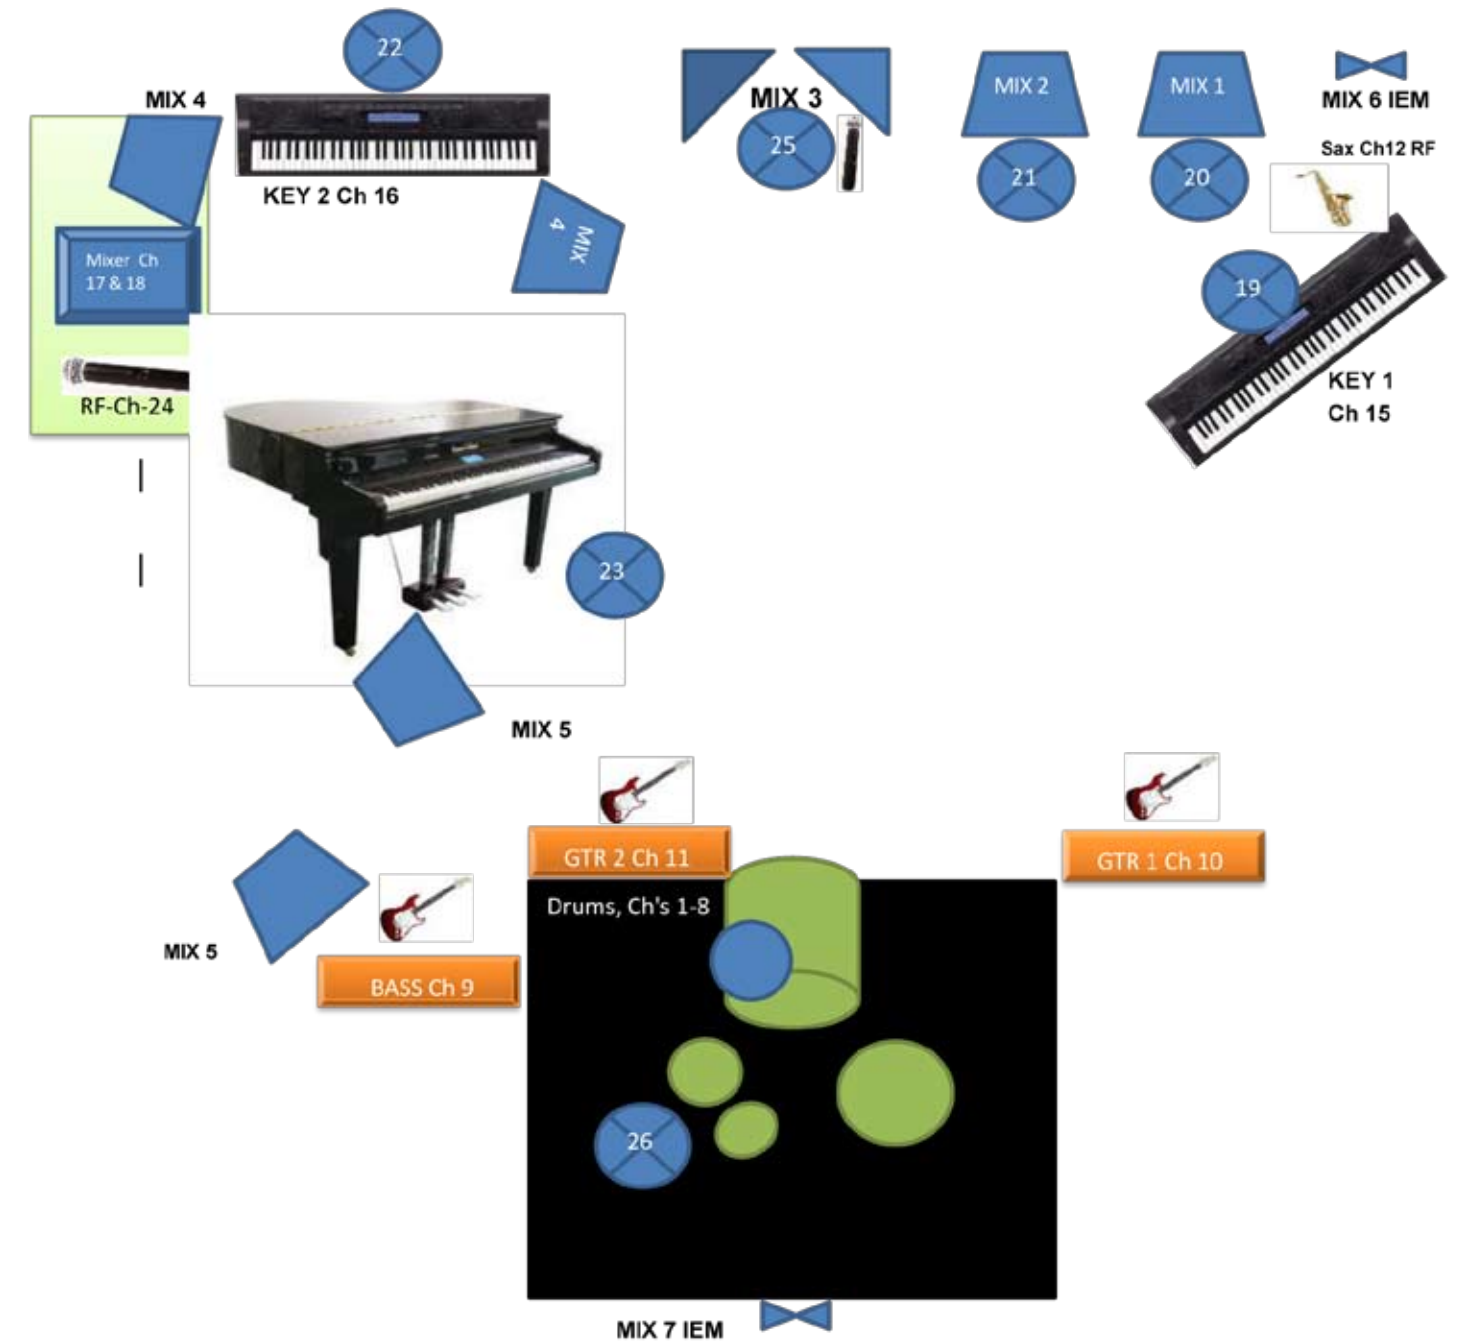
22

MIX 4

KEY 2 Ch 16

MIX 3

25

MIX 2

MIX 1

MIX 6 IEM

21

20

Sax Ch12 RF

MIX 4

Mixer Ch 17 & 18

19

RF-Ch-24

KEY 1 Ch 15

23

MIX 5

GTR 2 Ch 11

GTR 1 Ch 10

Drums, Ch's 1-8

MIX 5

BASS Ch 9

26

MIX 7 IEM